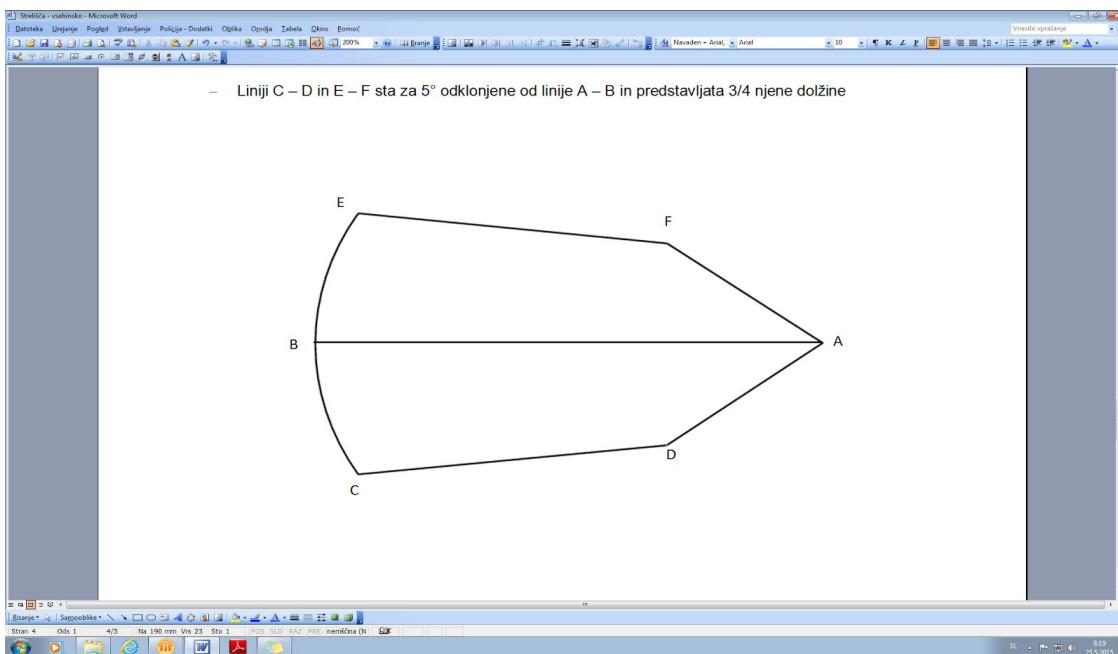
Strelišča - vsebinsko - Microsoft Word

Datoteka Urejanje Pogled Vstavljanje Policija - Dodatki Oblika Orodja Tabela Okno Pomoč

Vnesite vprašanje

200%

Branje

Navaden + Arial, Arial 10

– Liniji C – D in E – F sta za 5° odklonjene od linije A – B in predstavljata 3/4 njene dolžine

E

F

B

A

D

C

Risanje Samooblike

Stran 4 Ods 1 4/5 Na 190 mm Vrs 23 Sto 1 POS SLD RAZ PRE nemščina (N

SL 8:19 25.5.2015